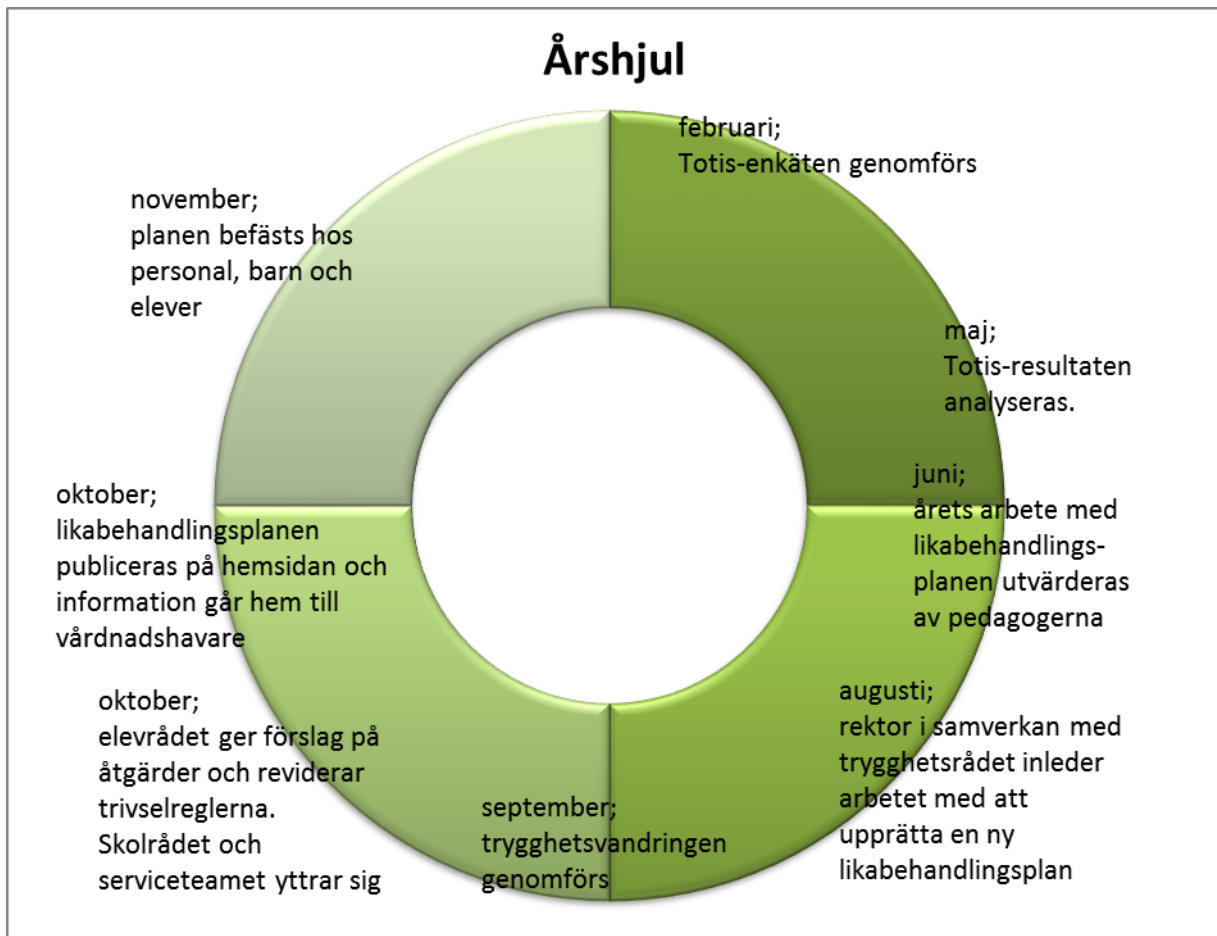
Årshjul

februari;
Totis-enkäten genomförs

maj;
Totis-resultaten analyseras.

juni;
årets arbete med likabehandlingsplanen utvärderas av pedagogerna

augusti;
rektor i samverkan med trygghetsrådet inleder arbetet med att upprätta en ny likabehandlingsplan

september;
trygghetsvandringen genomförs

oktober;
elevrådet ger förslag på åtgärder och reviderar trivselreglerna. Skolrådet och serviceteamet yttrar sig

oktober;
likabehandlingsplanen publiceras på hemsidan och information går hem till vårdnadshavare

november;
planen befästs hos personal, barn och elever